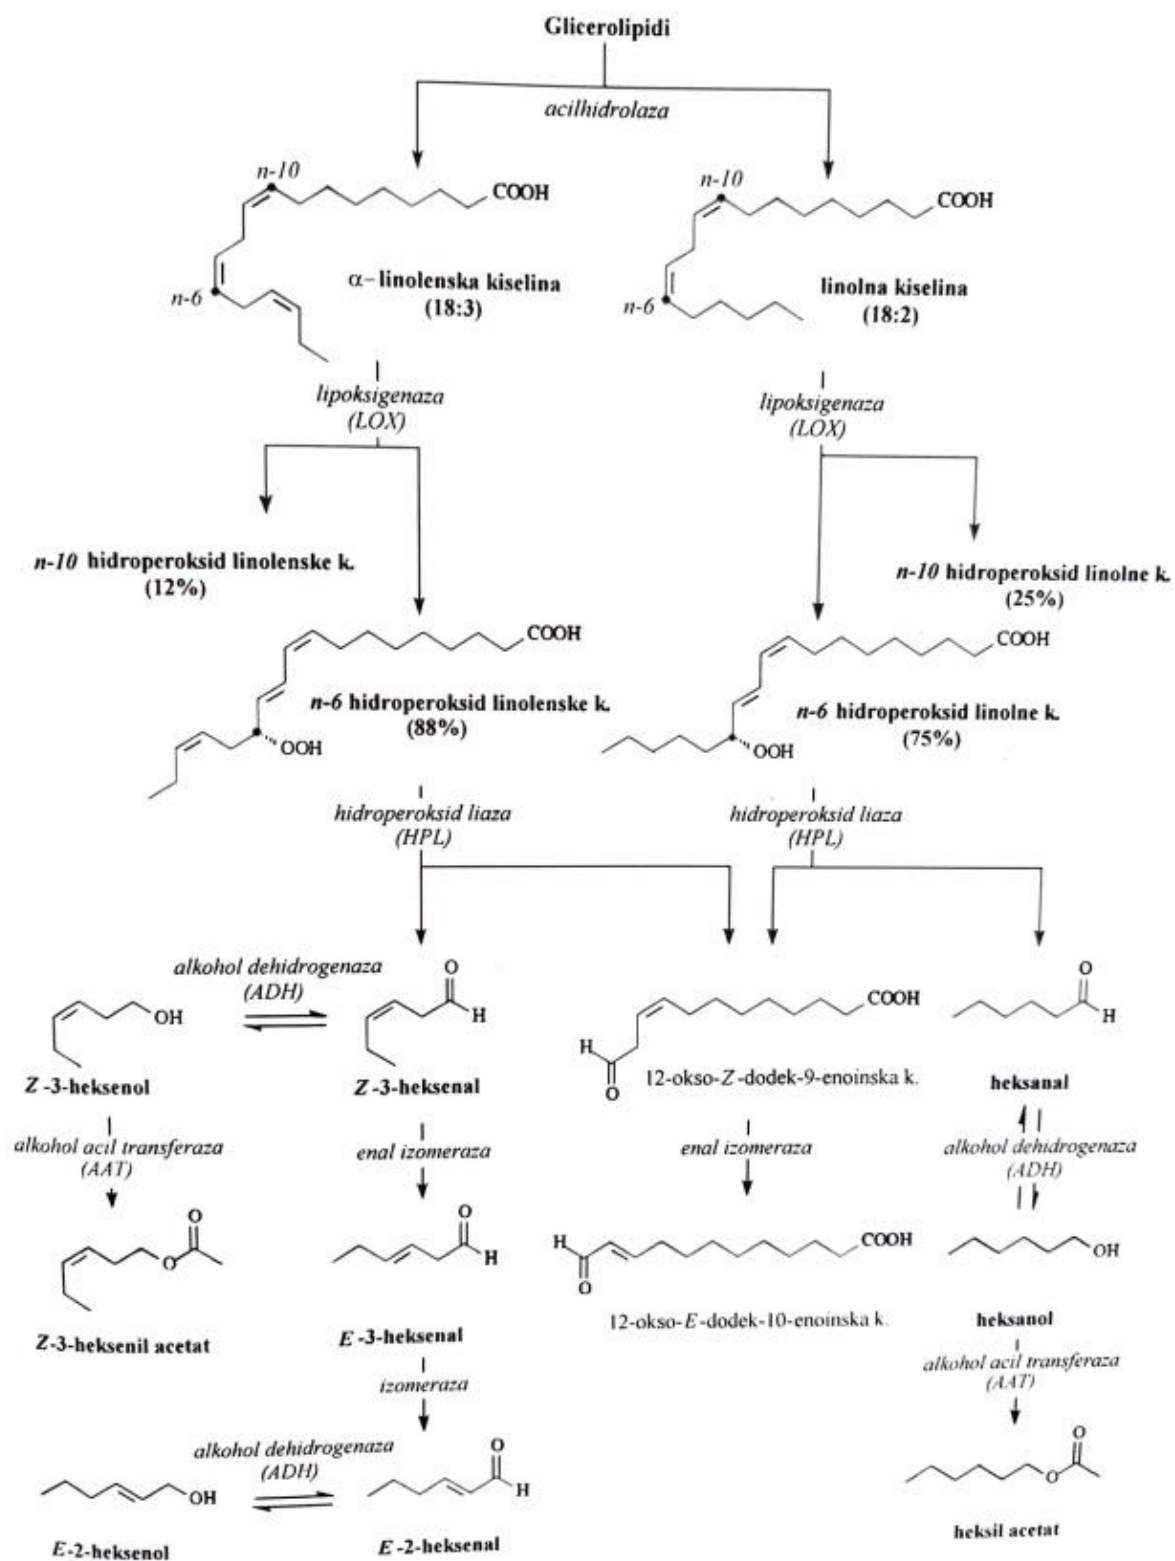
Glicerolipidi

acilhidrolaza

n-10

COOH

n-6

α-linolenska kiselina (18:3)

n-10

COOH

n-6

linolna kiselina (18:2)

lipoksigenaza (LOX)

lipoksigenaza (LOX)

n-10 hidroperoksid linolenske k. (12%)

n-10 hidroperoksid linolne k. (25%)

COOH

OOH

n-6 hidroperoksid linolenske k. (88%)

COOH

OOH

n-6 hidroperoksid linolne k. (75%)

hidroperoksid liaza (HPL)

hidroperoksid liaza (HPL)

alkohol dehidrogenaza (ADH)

OH

O

H

COOH

H

O

O

H

Z-3-heksenol

Z-3-heksenal

12-okso-Z-dodek-9-enoinska k.

heksanal

alkohol acil transferaza (AAT)

enal izomeraza

enal izomeraza

alkohol dehidrogenaza (ADH)

O

O

O

H

H

O

COOH

OH

Z-3-heksenil acetat

E-3-heksenal

12-okso-E-dodek-10-enoinska k.

heksanol

izomeraza

alkohol acil transferaza (AAT)

alkohol dehidrogenaza (ADH)

OH

O

H

O

O

E-2-heksenol

E-2-heksenal

heksil acetat